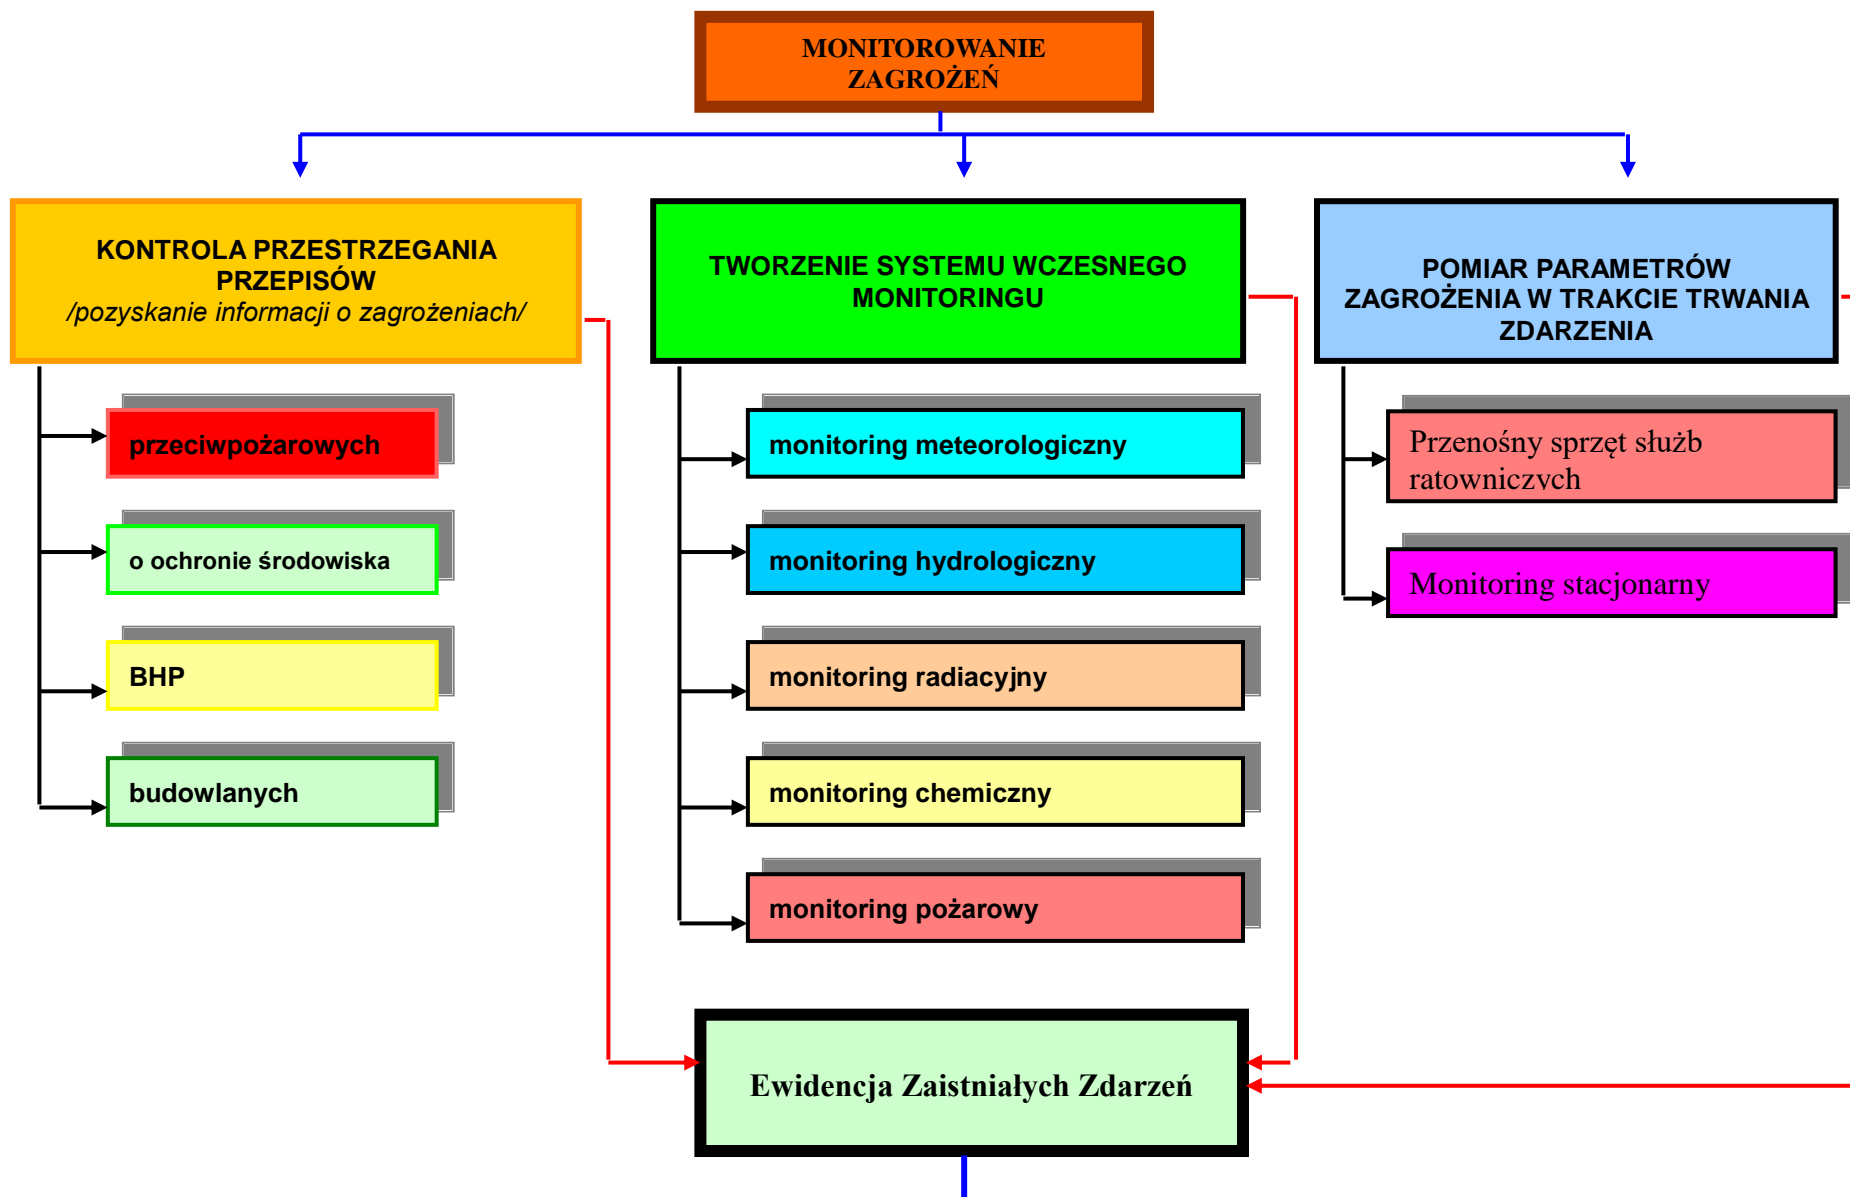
MONITOROWANIE ZAGROŻEŃ

KONTROLA PRZESTRZEGANIA PRZEPISÓW
/pozyskanie informacji o zagrożeniach/

przeciwpożarowych

o ochronie środowiska

BHP

budowlanych

TWORZENIE SYSTEMU WCZESNEGO MONITORINGU

monitoring meteorologiczny

monitoring hydrologiczny

monitoring radiacyjny

monitoring chemiczny

monitoring pożarowy

POMIAR PARAMETRÓW ZAGROŻENIA W TRAKCIE TRWANIA ZDARZENIA

Przenośny sprzęt służb ratowniczvch

Monitoring stacjonarny

Ewidencja Zaistniałych Zdarzeń